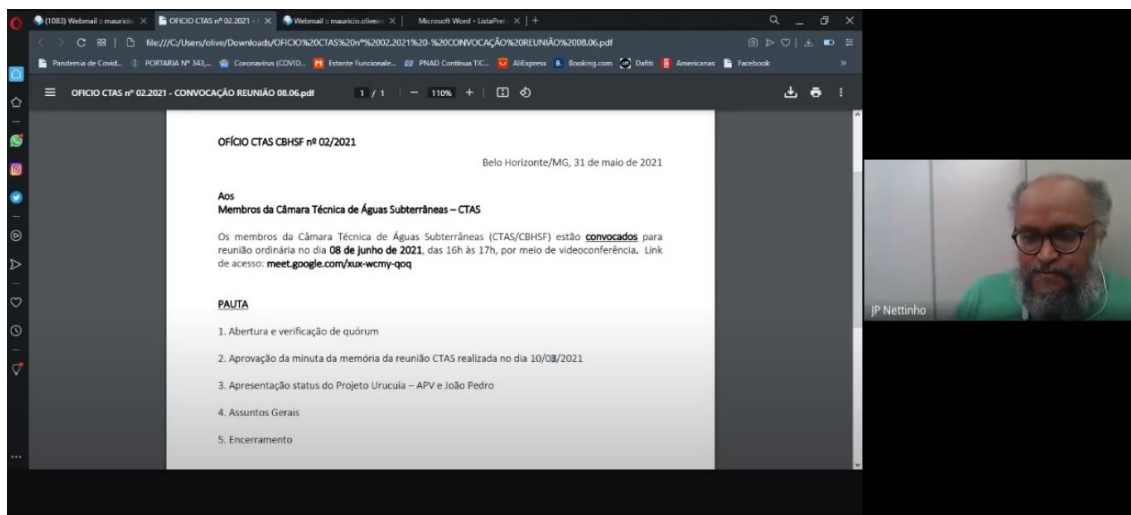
(1083) Webmail :: mauricio | OFICIO CTAS nº 02.2021 - | Webmail :: mauricio.oliveira | Microsoft Word - ListaPre | +

file:///C:/Users/olive/Downloads/OFICIO%20CTAS%20n%C2%BA%2002.2021%20-%20CONVOCA%C3%87%C3%83O%20REUNI%C3%83O%2008.06.pdf

Pandemia de Covid... | PORTARIA Nº 343,... | Coronavirus (COVID... | Estante Funcionale... | PNAD Contínua TIC... | AliExpress | Booking.com | Dafiti | Americanas | Facebook

OFICIO CTAS nº 02.2021 - CONVOCAÇÃO REUNIÃO 08.06.pdf   1 / 1   110%

OFÍCIO CTAS CBHSF nº 02/2021

Belo Horizonte/MG, 31 de maio de 2021

Aos
Membros da Câmara Técnica de Águas Subterrâneas – CTAS

Os membros da Câmara Técnica de Águas Subterrâneas (CTAS/CBHSF) estão convocados para reunião ordinária no dia 08 de junho de 2021, das 16h às 17h, por meio de videoconferência. Link de acesso: meet.google.com/xux-wcmy-qoq

PAUTA

1. Abertura e verificação de quórum

2. Aprovação da minuta da memória da reunião CTAS realizada no dia 10/03/2021

3. Apresentação status do Projeto Urucuia – APV e João Pedro

4. Assuntos Gerais

5. Encerramento

JP Nettinho